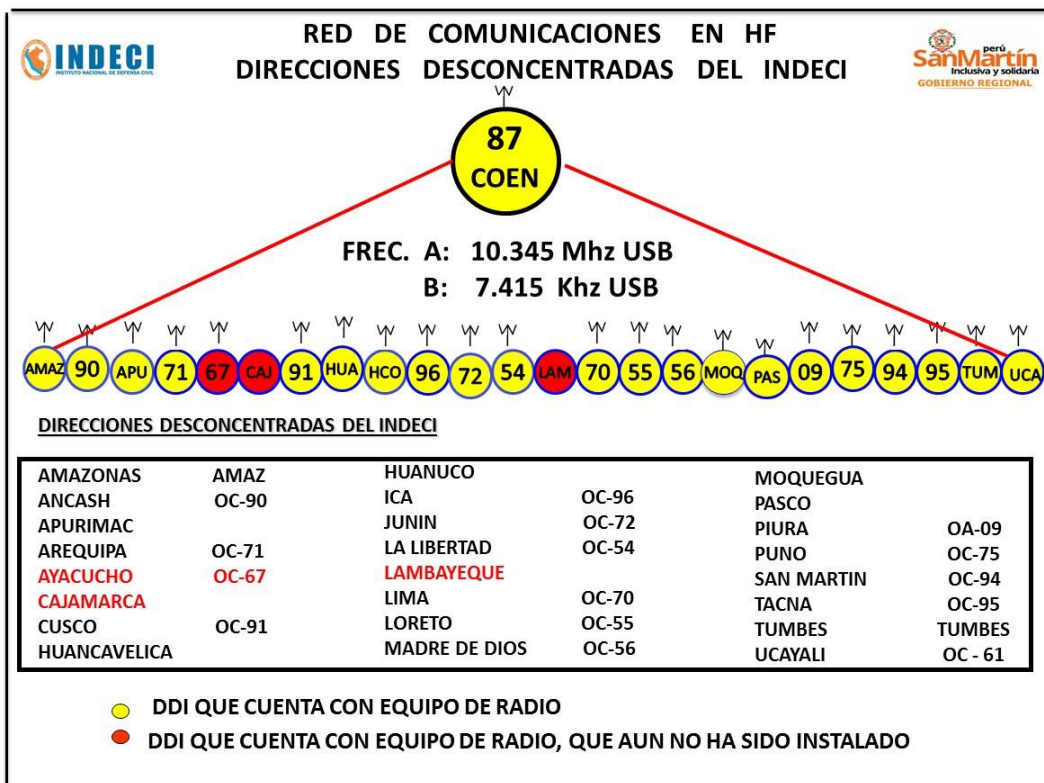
INDECI
INSTITUTO NACIONAL DE DEFENSA CIVIL

RED DE COMUNICACIONES EN HF
DIRECCIONES DESCONCENTRADAS DEL INDECI

perú
SanMartín
Inclusiva y solidaria
GOBIERNO REGIONAL

87
COEN

FREC. A: 10.345 Mhz USB
B: 7.415 Khz USB

AMAZ 90 APU 71 67 CAJ 91 HUA HCO 96 72 54 LAM 70 55 56 MOQ PAS 09 75 94 95 TUM UCA

DIRECCIONES DESCONCENTRADAS DEL INDECI

| | | | | | |
|---|---|---|---|---|---|
| AMAZONAS | AMAZ | HUANUCO | | MOQUEGUA | |
| ANCASH | OC-90 | ICA | OC-96 | PASCO | |
| APURIMAC | | JUNIN | OC-72 | PIURA | OA-09 |
| AREQUIPA | OC-71 | LA LIBERTAD | OC-54 | PUNO | OC-75 |
| AYACUCHO | OC-67 | LAMBAYEQUE | | SAN MARTIN | OC-94 |
| CAJAMARCA | | LIMA | OC-70 | TACNA | OC-95 |
| CUSCO | OC-91 | LORETO | OC-55 | TUMBES | TUMBES |
| HUANCAVELICA | | MADRE DE DIOS | OC-56 | UCAYALI | OC - 61 |

DDI QUE CUENTA CON EQUIPO DE RADIO
DDI QUE CUENTA CON EQUIPO DE RADIO, QUE AUN NO HA SIDO INSTALADO